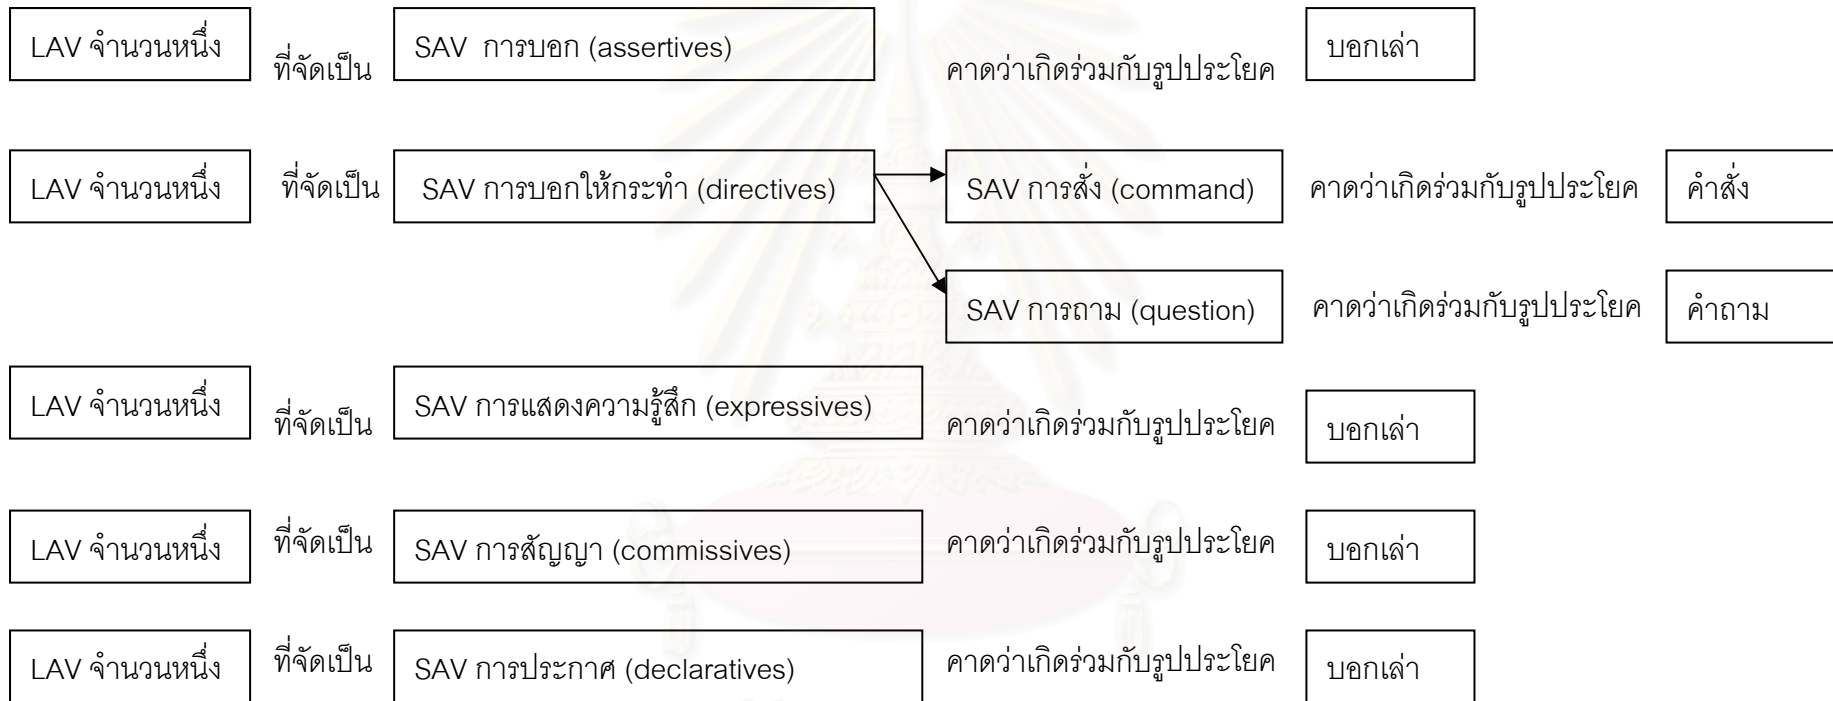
LAV จำนวนหนึ่ง ที่จัดเป็น SAV การบอก (assertives) คาดว่าเกิดร่วมกับรูปประโยค บอกเล่า

LAV จำนวนหนึ่ง ที่จัดเป็น SAV การบอกให้กระทำ (directives)

SAV การสั่ง (command) คาดว่าเกิดร่วมกับรูปประโยค คำสั่ง

SAV การถาม (question) คาดว่าเกิดร่วมกับรูปประโยค คำถาม

LAV จำนวนหนึ่ง ที่จัดเป็น SAV การแสดงความรู้สึก (expressives) คาดว่าเกิดร่วมกับรูปประโยค บอกเล่า

LAV จำนวนหนึ่ง ที่จัดเป็น SAV การสัญญา (commissives) คาดว่าเกิดร่วมกับรูปประโยค บอกเล่า

LAV จำนวนหนึ่ง ที่จัดเป็น SAV การประกาศ (declaratives) คาดว่าเกิดร่วมกับรูปประโยค บอกเล่า